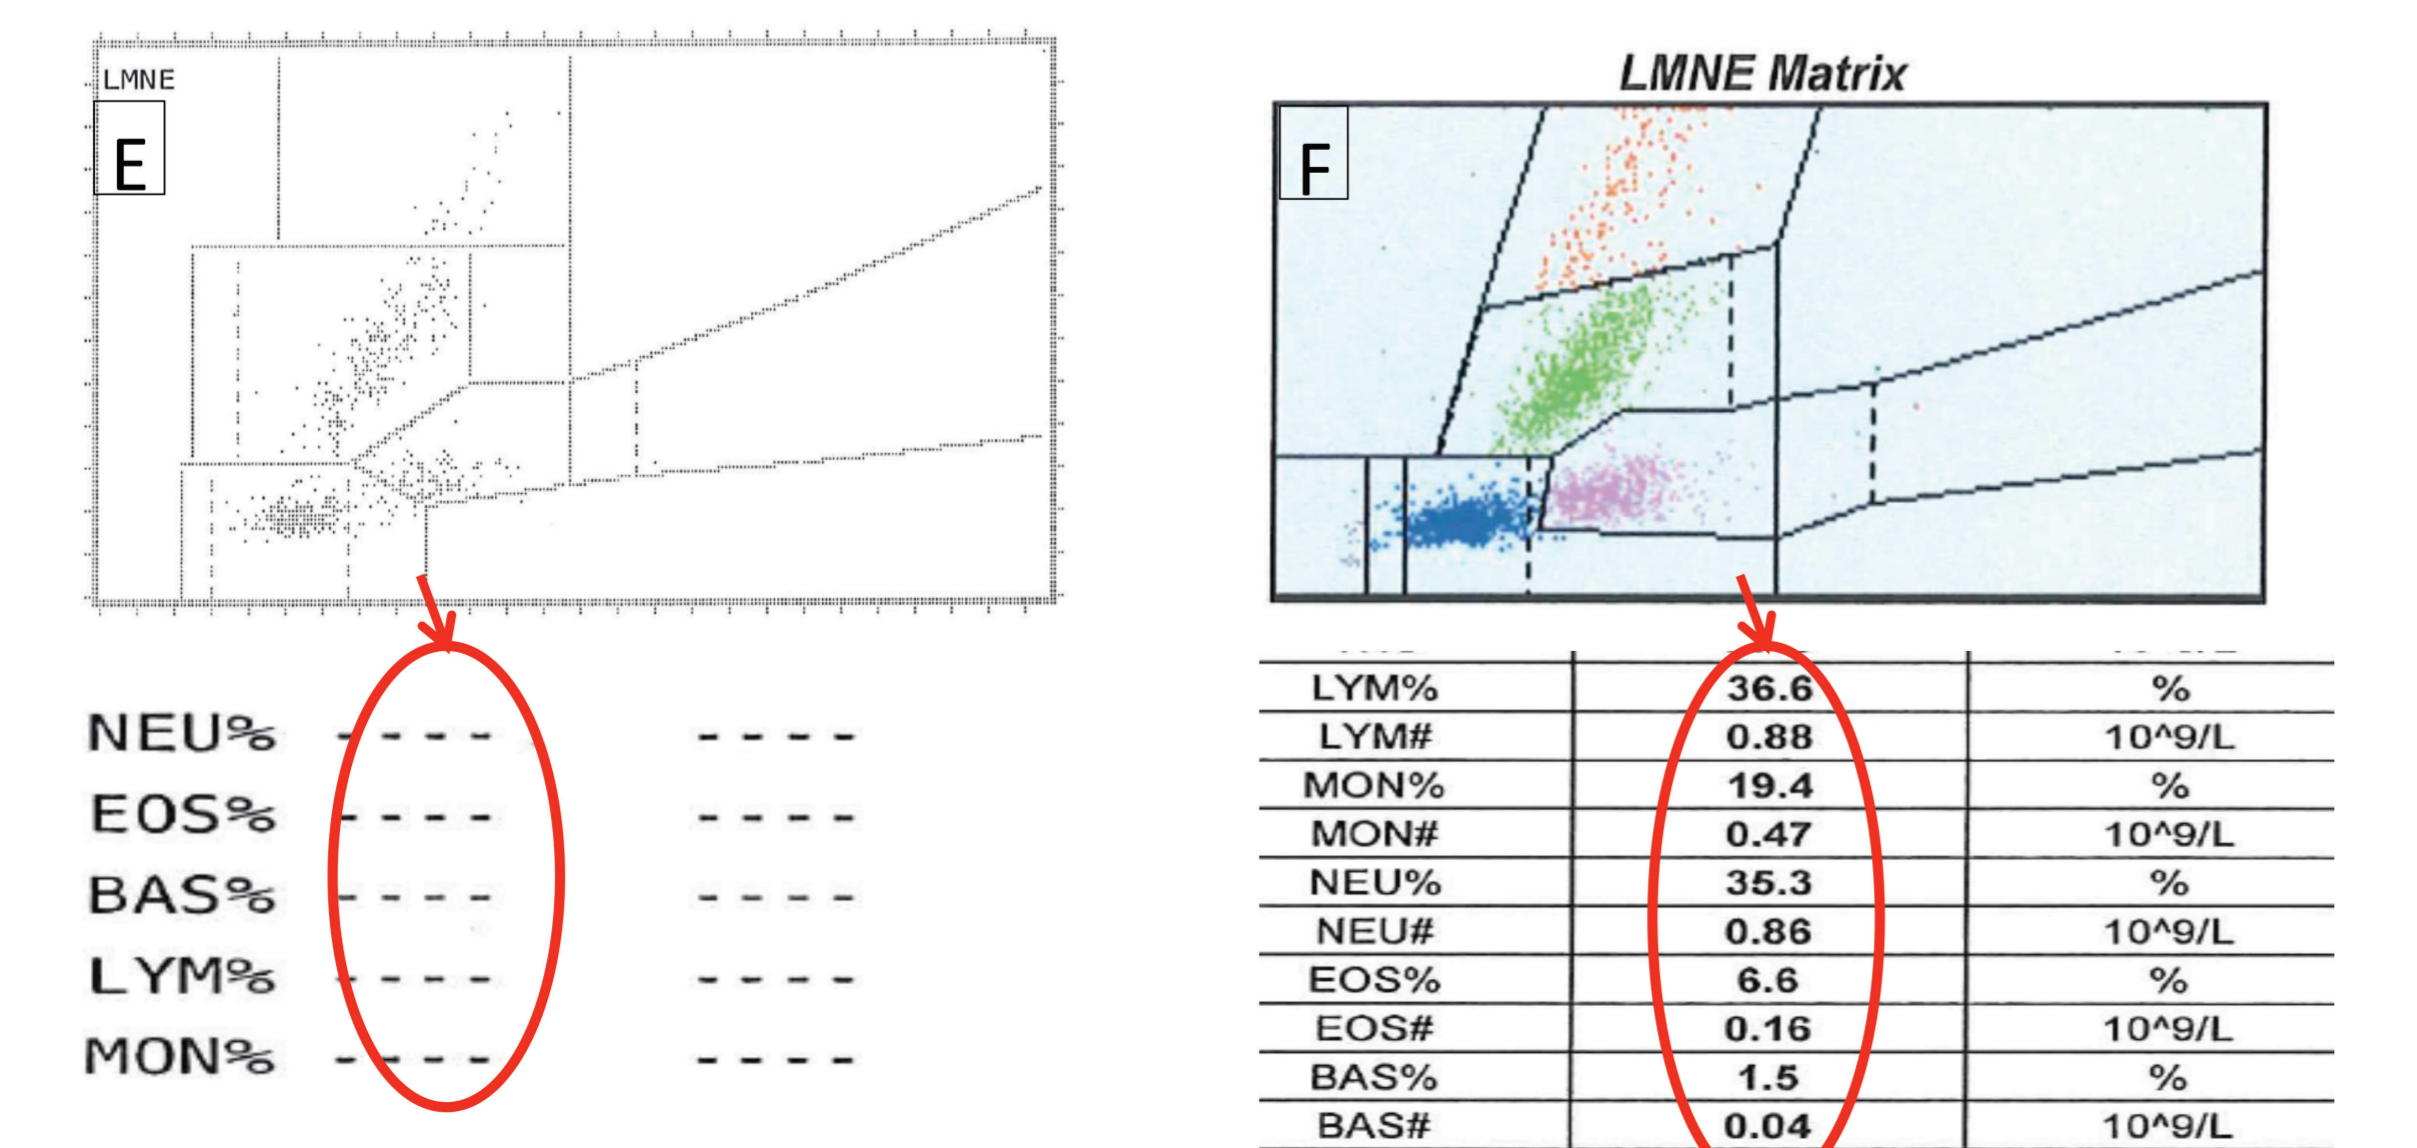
LMNE
E

NEU% ---- ----
EOS% ---- ----
BAS% ---- ----
LYM% ---- ----
MON% ---- ----

LMNE Matrix
F

| LYM% | 36.6 | % |
|---|---|---|
| LYM# | 0.88 | 10^9/L |
| MON% | 19.4 | % |
| MON# | 0.47 | 10^9/L |
| NEU% | 35.3 | % |
| NEU# | 0.86 | 10^9/L |
| EOS% | 6.6 | % |
| EOS# | 0.16 | 10^9/L |
| BAS% | 1.5 | % |
| BAS# | 0.04 | 10^9/L |